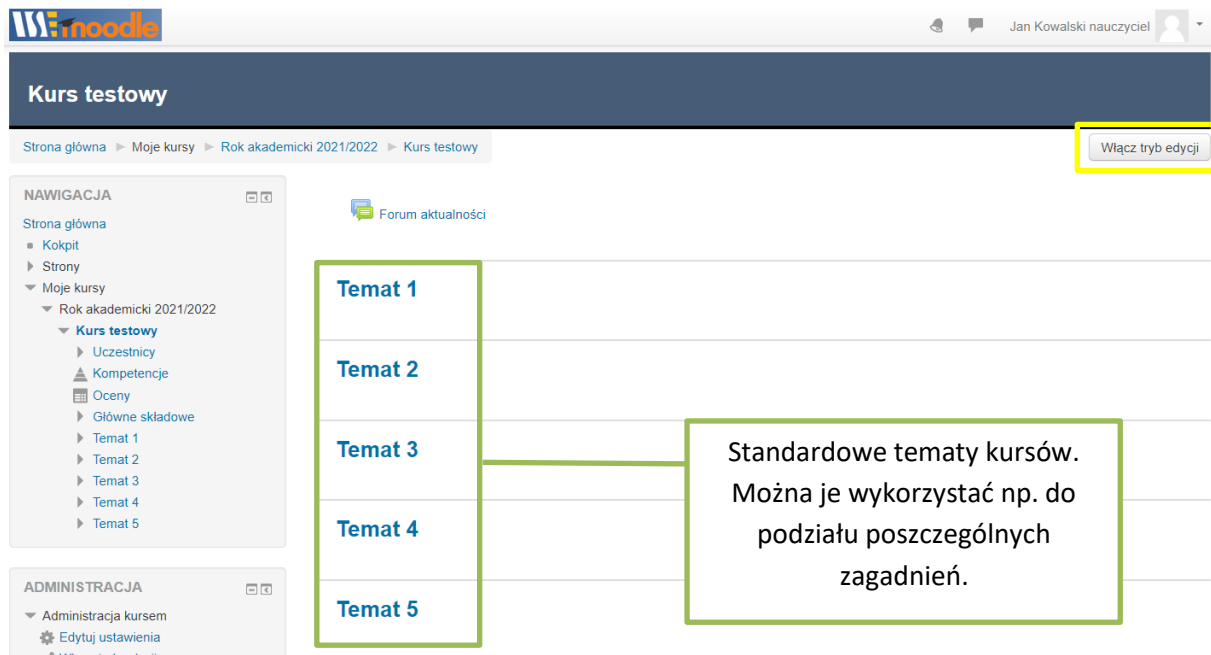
moodle

Jan Kowalski nauczyciel

Kurs testowy

Strona główna ► Moje kursy ► Rok akademicki 2021/2022 ► Kurs testowy

Włącz tryb edycji

NAWIGACJA

Strona główna
Kokpit
Strony
Moje kursy
Rok akademicki 2021/2022
Kurs testowy
Uczestnicy
Kompetencje
Oceny
Główne składowe
Temat 1
Temat 2
Temat 3
Temat 4
Temat 5

ADMINISTRACJA

Administracja kursem
Edytuj ustawienia
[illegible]

Forum aktualności

Temat 1

Temat 2

Temat 3

Temat 4

Temat 5

Standardowe tematy kursów. Można je wykorzystać np. do podziału poszczególnych zagadnień.